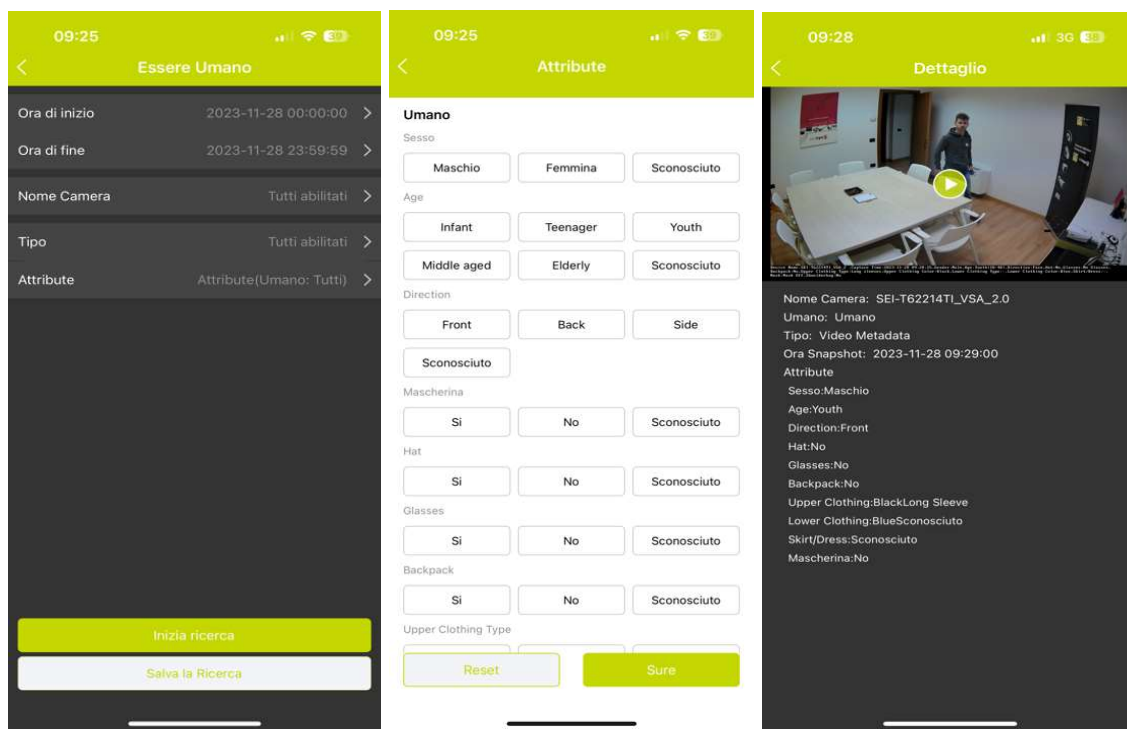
09:25
39
Essere Umano

Ora di inizio 2023-11-28 00:00:00
Ora di fine 2023-11-28 23:59:59
Nome Camera Tutti abilitati
Tipo Tutti abilitati
Attribute Attribute(Umano: Tutti)

Inizia ricerca
Salva la Ricerca

09:25
39
Attribute

Umano
Sesso
Maschio | Femmina | Sconosciuto
Age
Infant | Teenager | Youth
Middle aged | Elderly | Sconosciuto
Direction
Front | Back | Side
Sconosciuto
Mascherina
Si | No | Sconosciuto
Hat
Si | No | Sconosciuto
Glasses
Si | No | Sconosciuto
Backpack
Si | No | Sconosciuto
Upper Clothing Type

Reset
Sure

09:28
3G 38
Dettaglio

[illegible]

Nome Camera: SEI-T62214TI_VSA_2.0
Umano: Umano
Tipo: Video Metadata
Ora Snapshot: 2023-11-28 09:29:00
Attribute
Sesso:Maschio
Age:Youth
Direction:Front
Hat:No
Glasses:No
Backpack:No
Upper Clothing:BlackLong Sleeve
Lower Clothing:BlueSconosciuto
Skirt/Dress:Sconosciuto
Mascherina:No